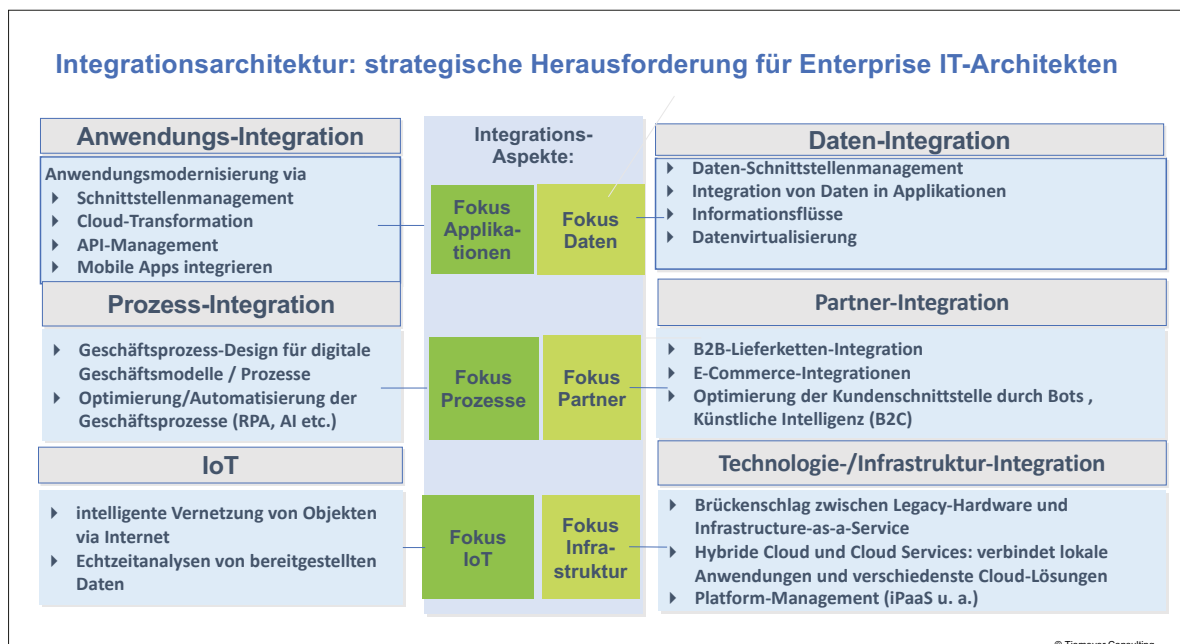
Integrationsarchitektur: strategische Herausforderung für Enterprise IT-Architekten

Anwendungs-Integration

Anwendungsmodernisierung via
- Schnittstellenmanagement
- Cloud-Transformation
- API-Management
- Mobile Apps integrieren

Prozess-Integration

- Geschäftsprozess-Design für digitale Geschäftsmodelle / Prozesse
- Optimierung/Automatisierung der Geschäftsprozesse (RPA, AI etc.)

IoT

- intelligente Vernetzung von Objekten via Internet
- Echtzeitanalysen von bereitgestellten Daten

Integrations-Aspekte:

Fokus Applikationen

Fokus Daten

Fokus Prozesse

Fokus Partner

Fokus IoT

Fokus Infrastruktur

Daten-Integration

- Daten-Schnittstellenmanagement
- Integration von Daten in Applikationen
- Informationsflüsse
- Datenvirtualisierung

Partner-Integration

- B2B-Lieferketten-Integration
- E-Commerce-Integrationen
- Optimierung der Kundenschnittstelle durch Bots , Künstliche Intelligenz (B2C)

Technologie-/Infrastruktur-Integration

- Brückenschlag zwischen Legacy-Hardware und Infrastructure-as-a-Service
- Hybride Cloud und Cloud Services: verbindet lokale Anwendungen und verschiedenste Cloud-Lösungen
- Platform-Management (iPaaS u. a.)

© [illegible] Consulting